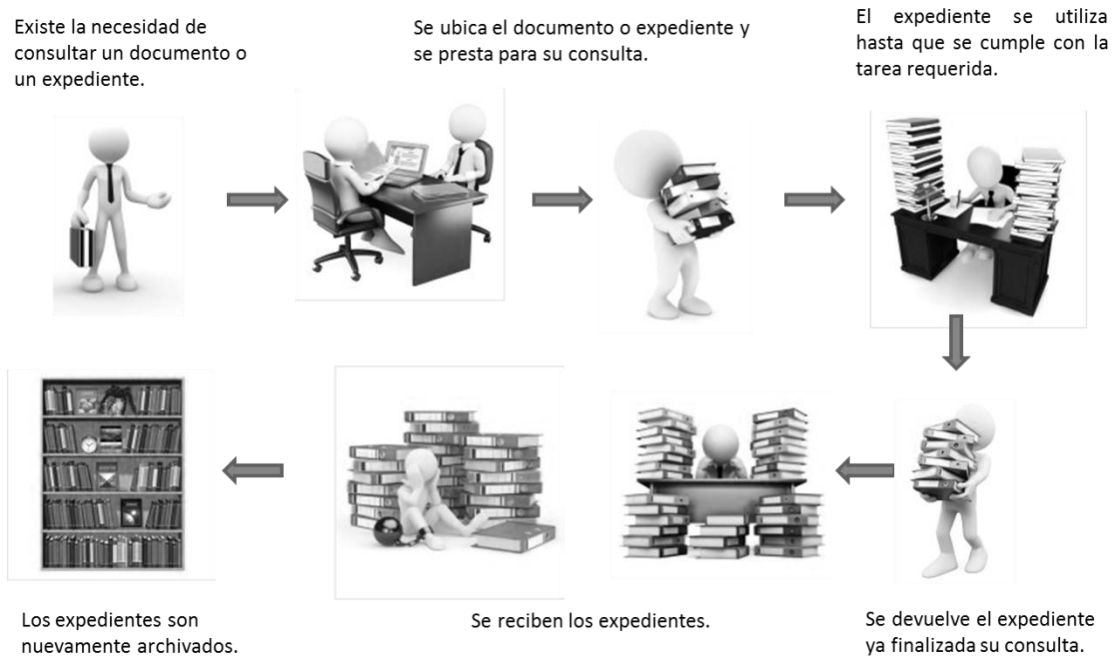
Existe la necesidad de consultar un documento o un expediente.

Se ubica el documento o expediente y se presta para su consulta.

El expediente se utiliza hasta que se cumple con la tarea requerida.

Los expedientes son nuevamente archivados.

Se reciben los expedientes.

Se devuelve el expediente ya finalizada su consulta.